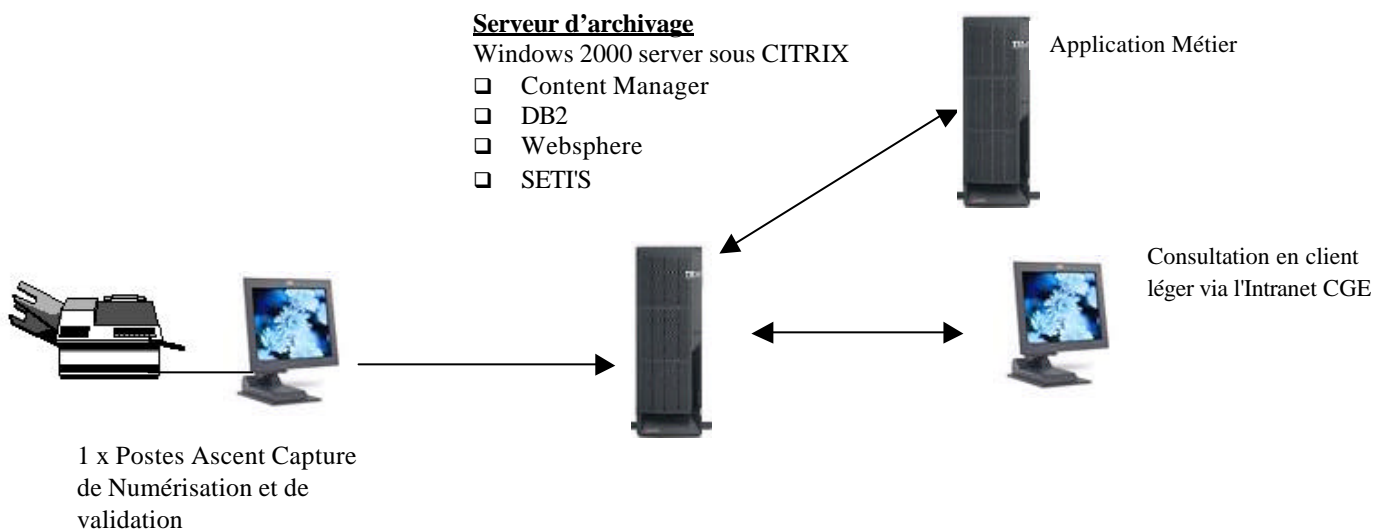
**Serveur d'archivage**
Windows 2000 server sous CITRIX
- Content Manager
- DB2
- Websphere
- SETI'S

Application Métier

Consultation en client léger via l'Intranet CGE

1 x Postes Ascent Capture de Numérisation et de validation